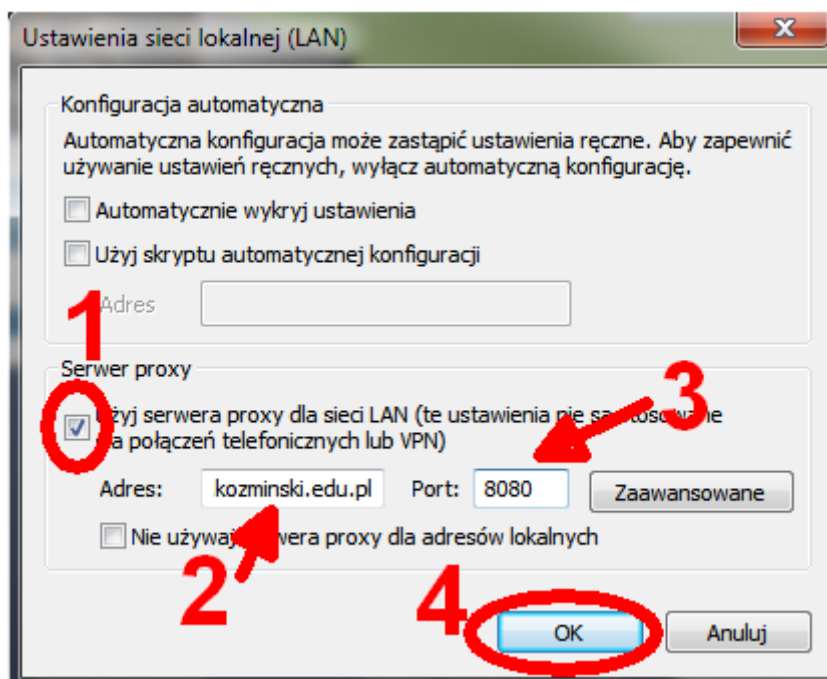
Ustawienia sieci lokalnej (LAN)

Konfiguracja automatyczna

Automatyczna konfiguracja może zastąpić ustawienia ręczne. Aby zapewnić używanie ustawień ręcznych, wyłącz automatyczną konfigurację.

Automatycznie wykryj ustawienia

Użyj skryptu automatycznej konfiguracji

Adres

1

Serwer proxy

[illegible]żyj serwera proxy dla sieci LAN (te ustawienia nie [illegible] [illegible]a połączeń telefonicznych lub VPN)

3

Adres: kozminski.edu.pl Port: 8080 Zaawansowane

Nie używaj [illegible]wera proxy dla adresów lokalnych

2

4

OK Anuluj